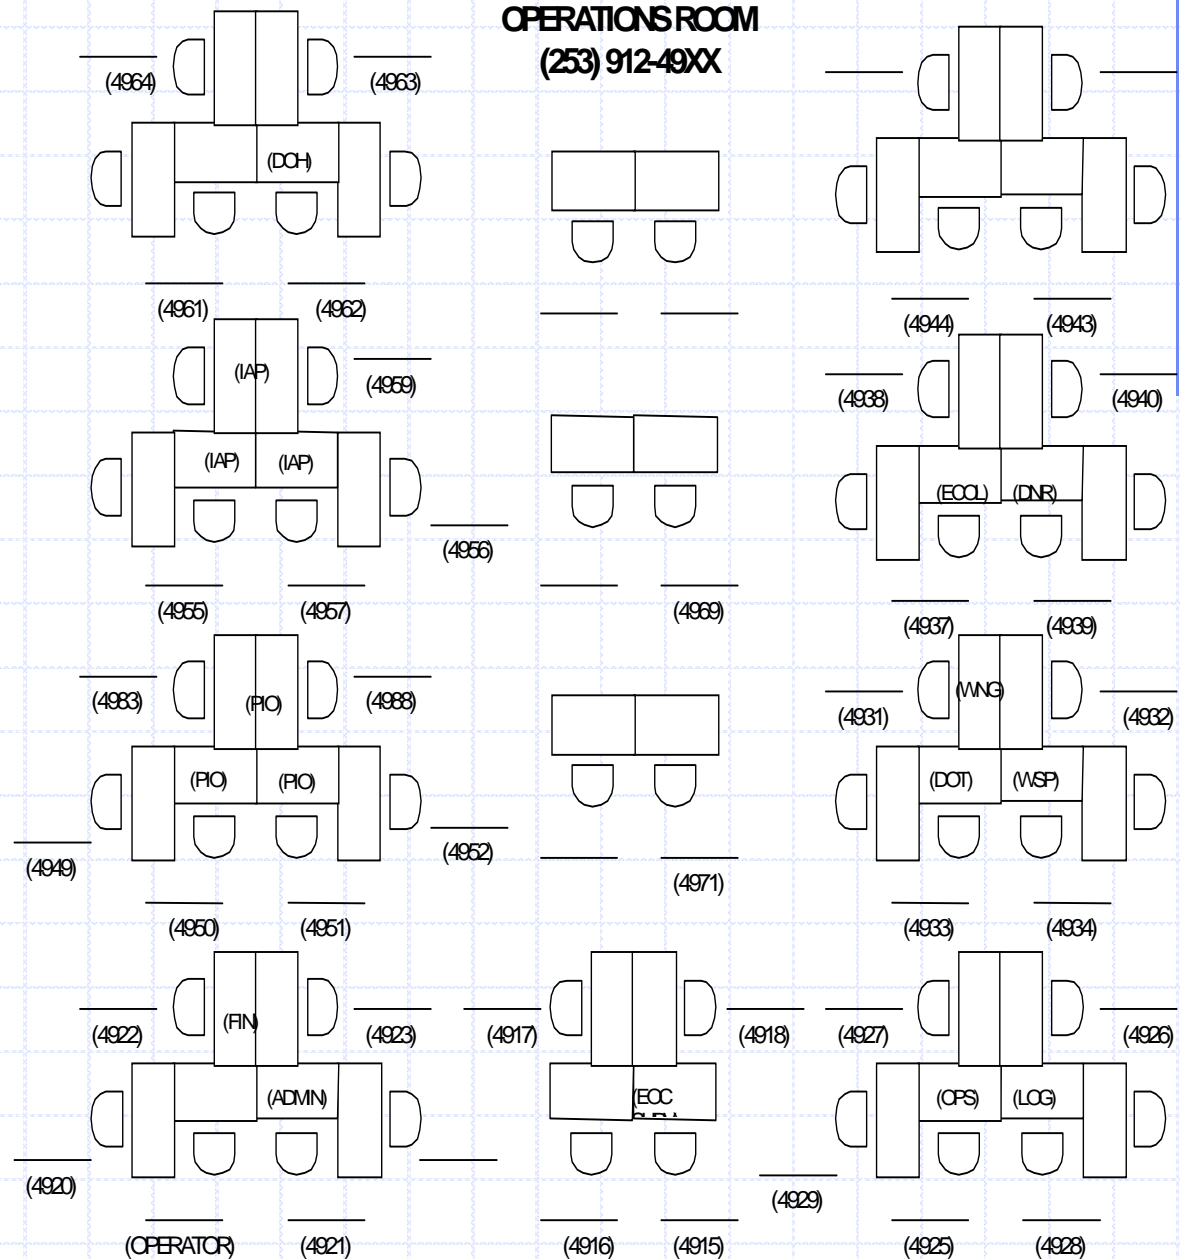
OPERATIONS ROOM
(253) 912-49XX

(4964) (4963)
(DOH)
(4961) (4962)

(4944) (4943)

(IAP) (4959)
(IAP) (IAP)
(4956)
(4955) (4957)

(4969)

(4938) (4940)
(ECOL) (DNR)
(4937) (4939)

(4983) (PIO) (4988)
(PIO) (PIO)
(4949) (4952)
(4950) (4951)

(4971)

(4931) (WNG) (4932)
(DOT) (WSP)
(4933) (4934)

(4922) (FIN) (4923)
(ADMN)
(4920)
(OPERATOR) (4921)

(4917) (4918)
(EOC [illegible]
(4916) (4915)

(4929)

(4927) (4926)
(OPS) (LOG)
(4925) (4928)